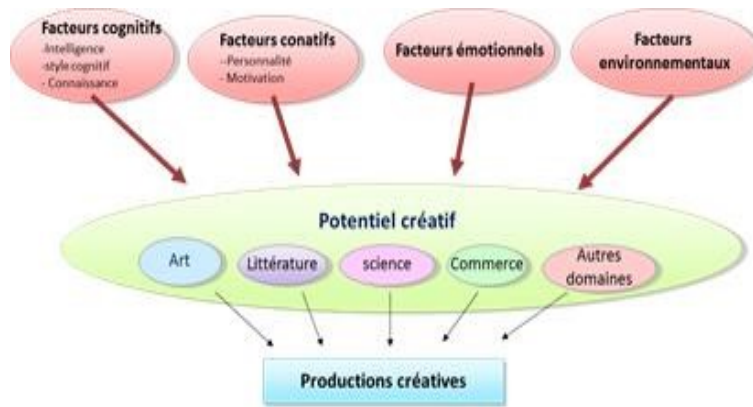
Facteurs cognitifs
-Intelligence
-style cognitif
- Connaissance

Facteurs conatifs
- Personnalité
- Motivation

Facteurs émotionnels

Facteurs environnementaux

Potentiel créatif

Art

Littérature

science

Commerce

Autres domaines

Productions créatives